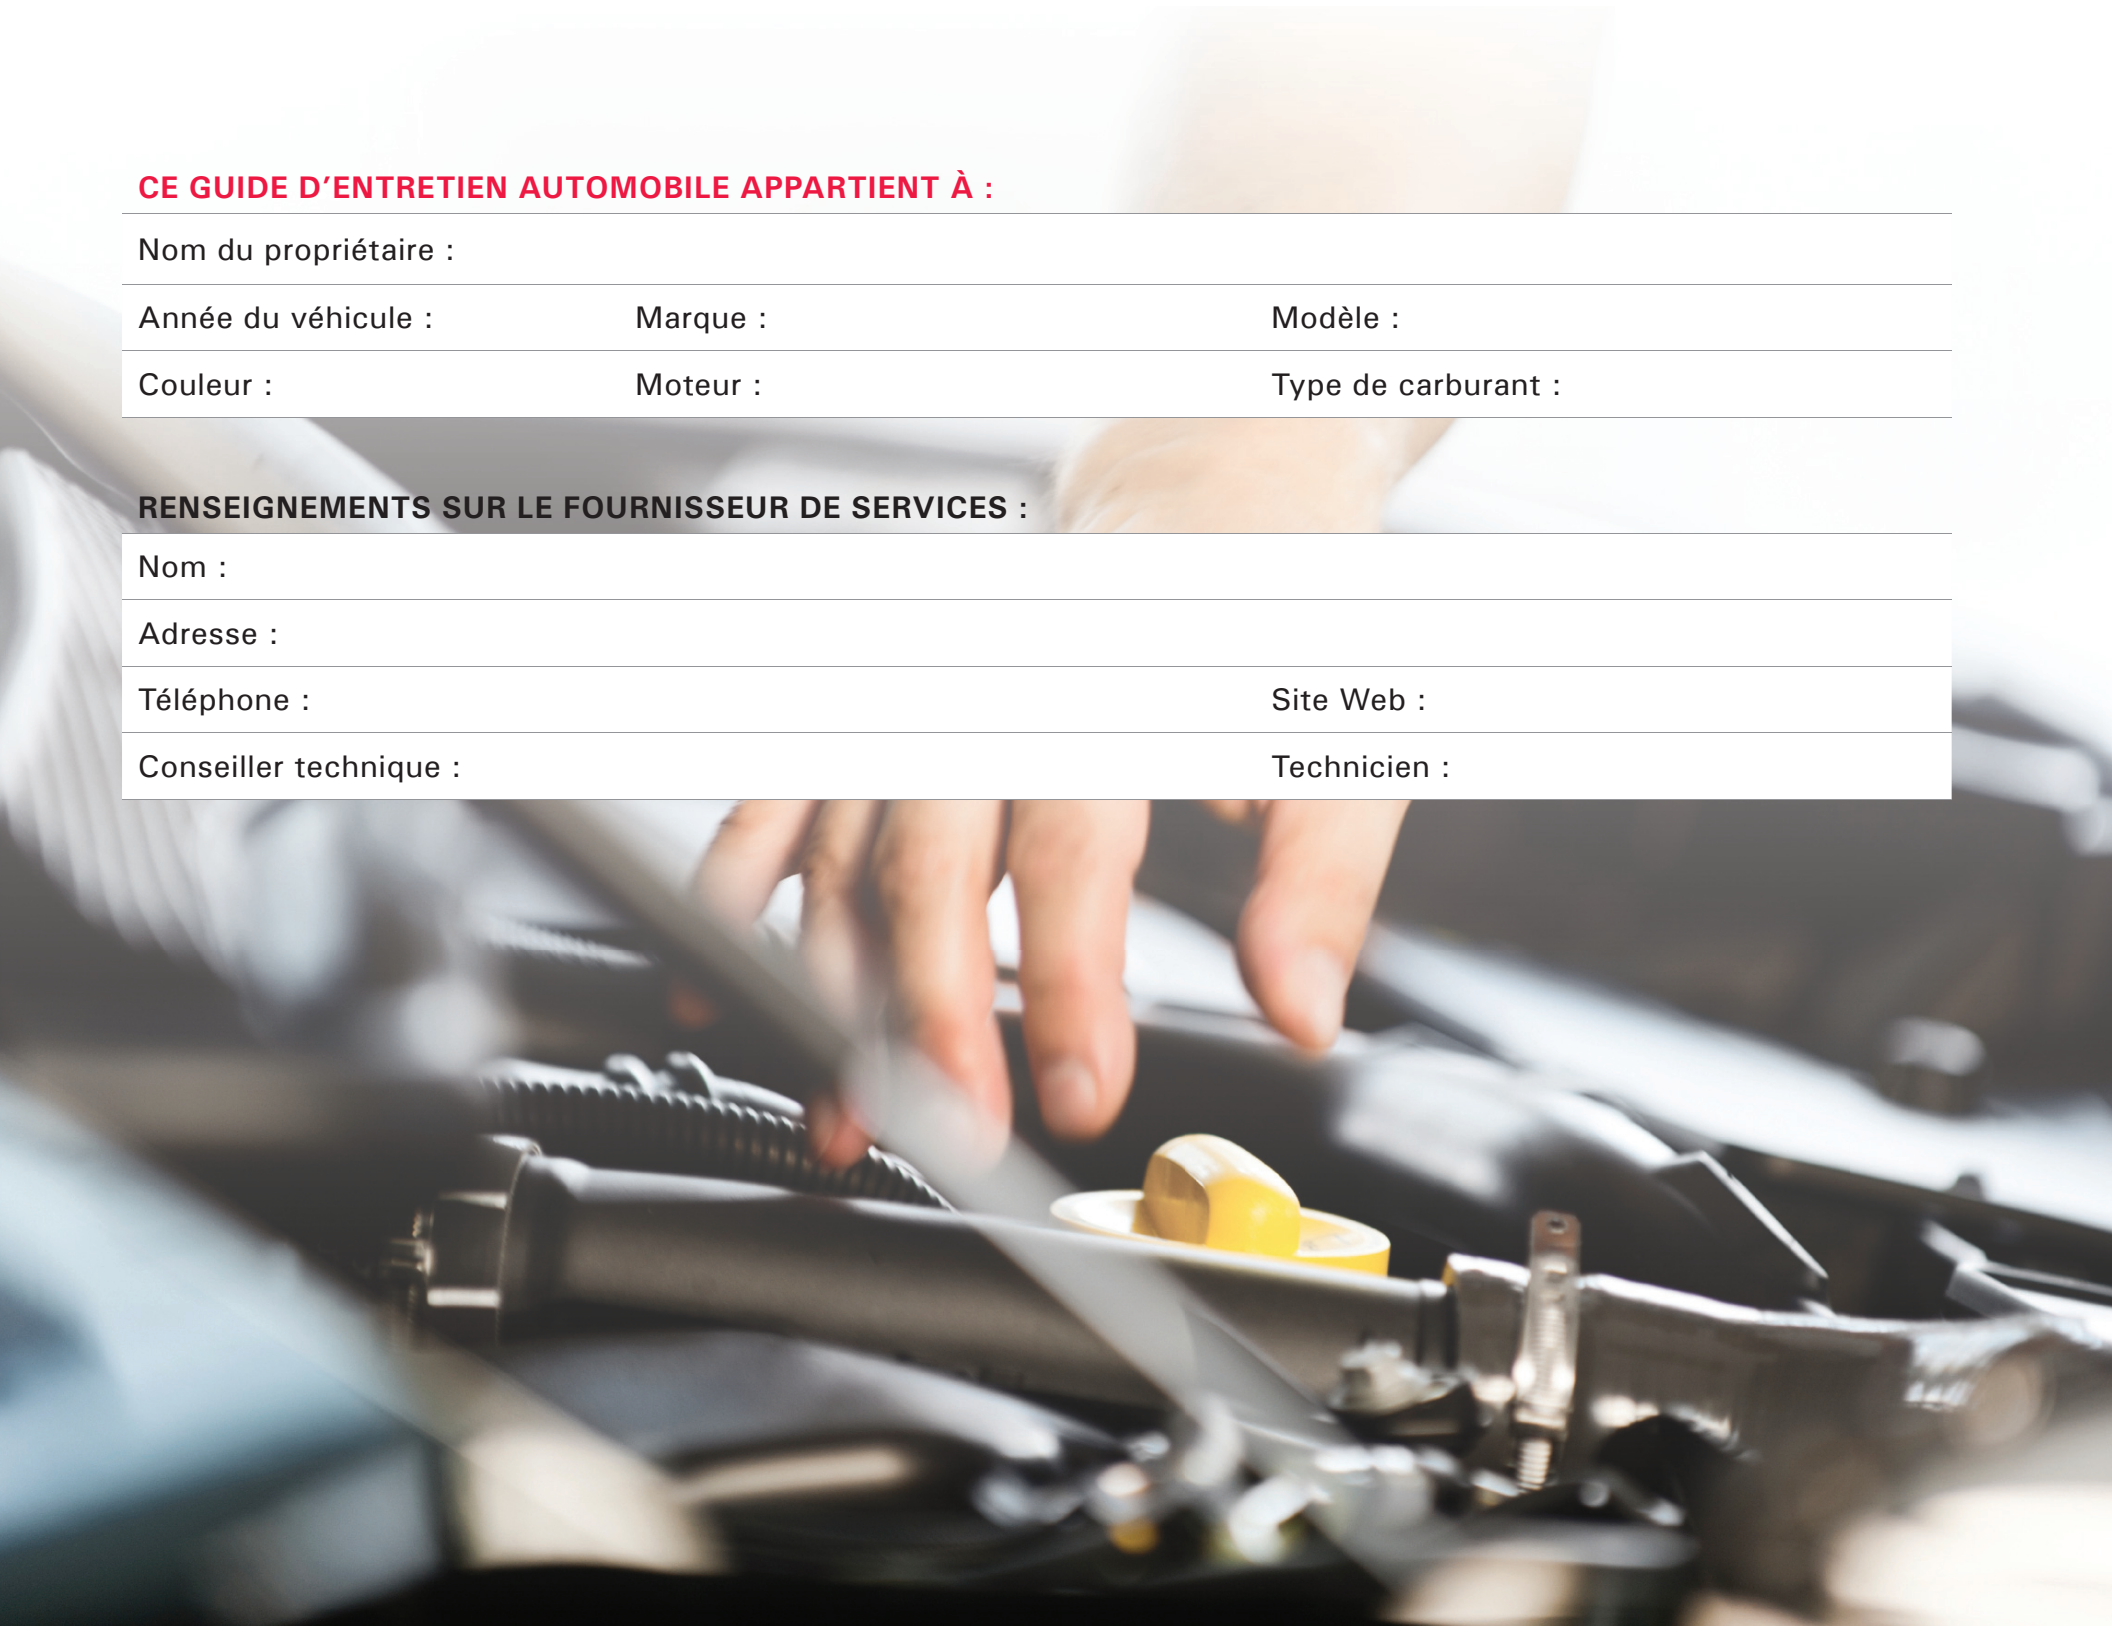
CE GUIDE D’ENTRETIEN AUTOMOBILE APPARTIENT À :

Nom du propriétaire :

Année du véhicule : Marque : Modèle :

Couleur : Moteur : Type de carburant :

RENSEIGNEMENTS SUR LE FOURNISSEUR DE SERVICES :

Nom :

Adresse :

Téléphone : Site Web :

Conseiller technique : Technicien :